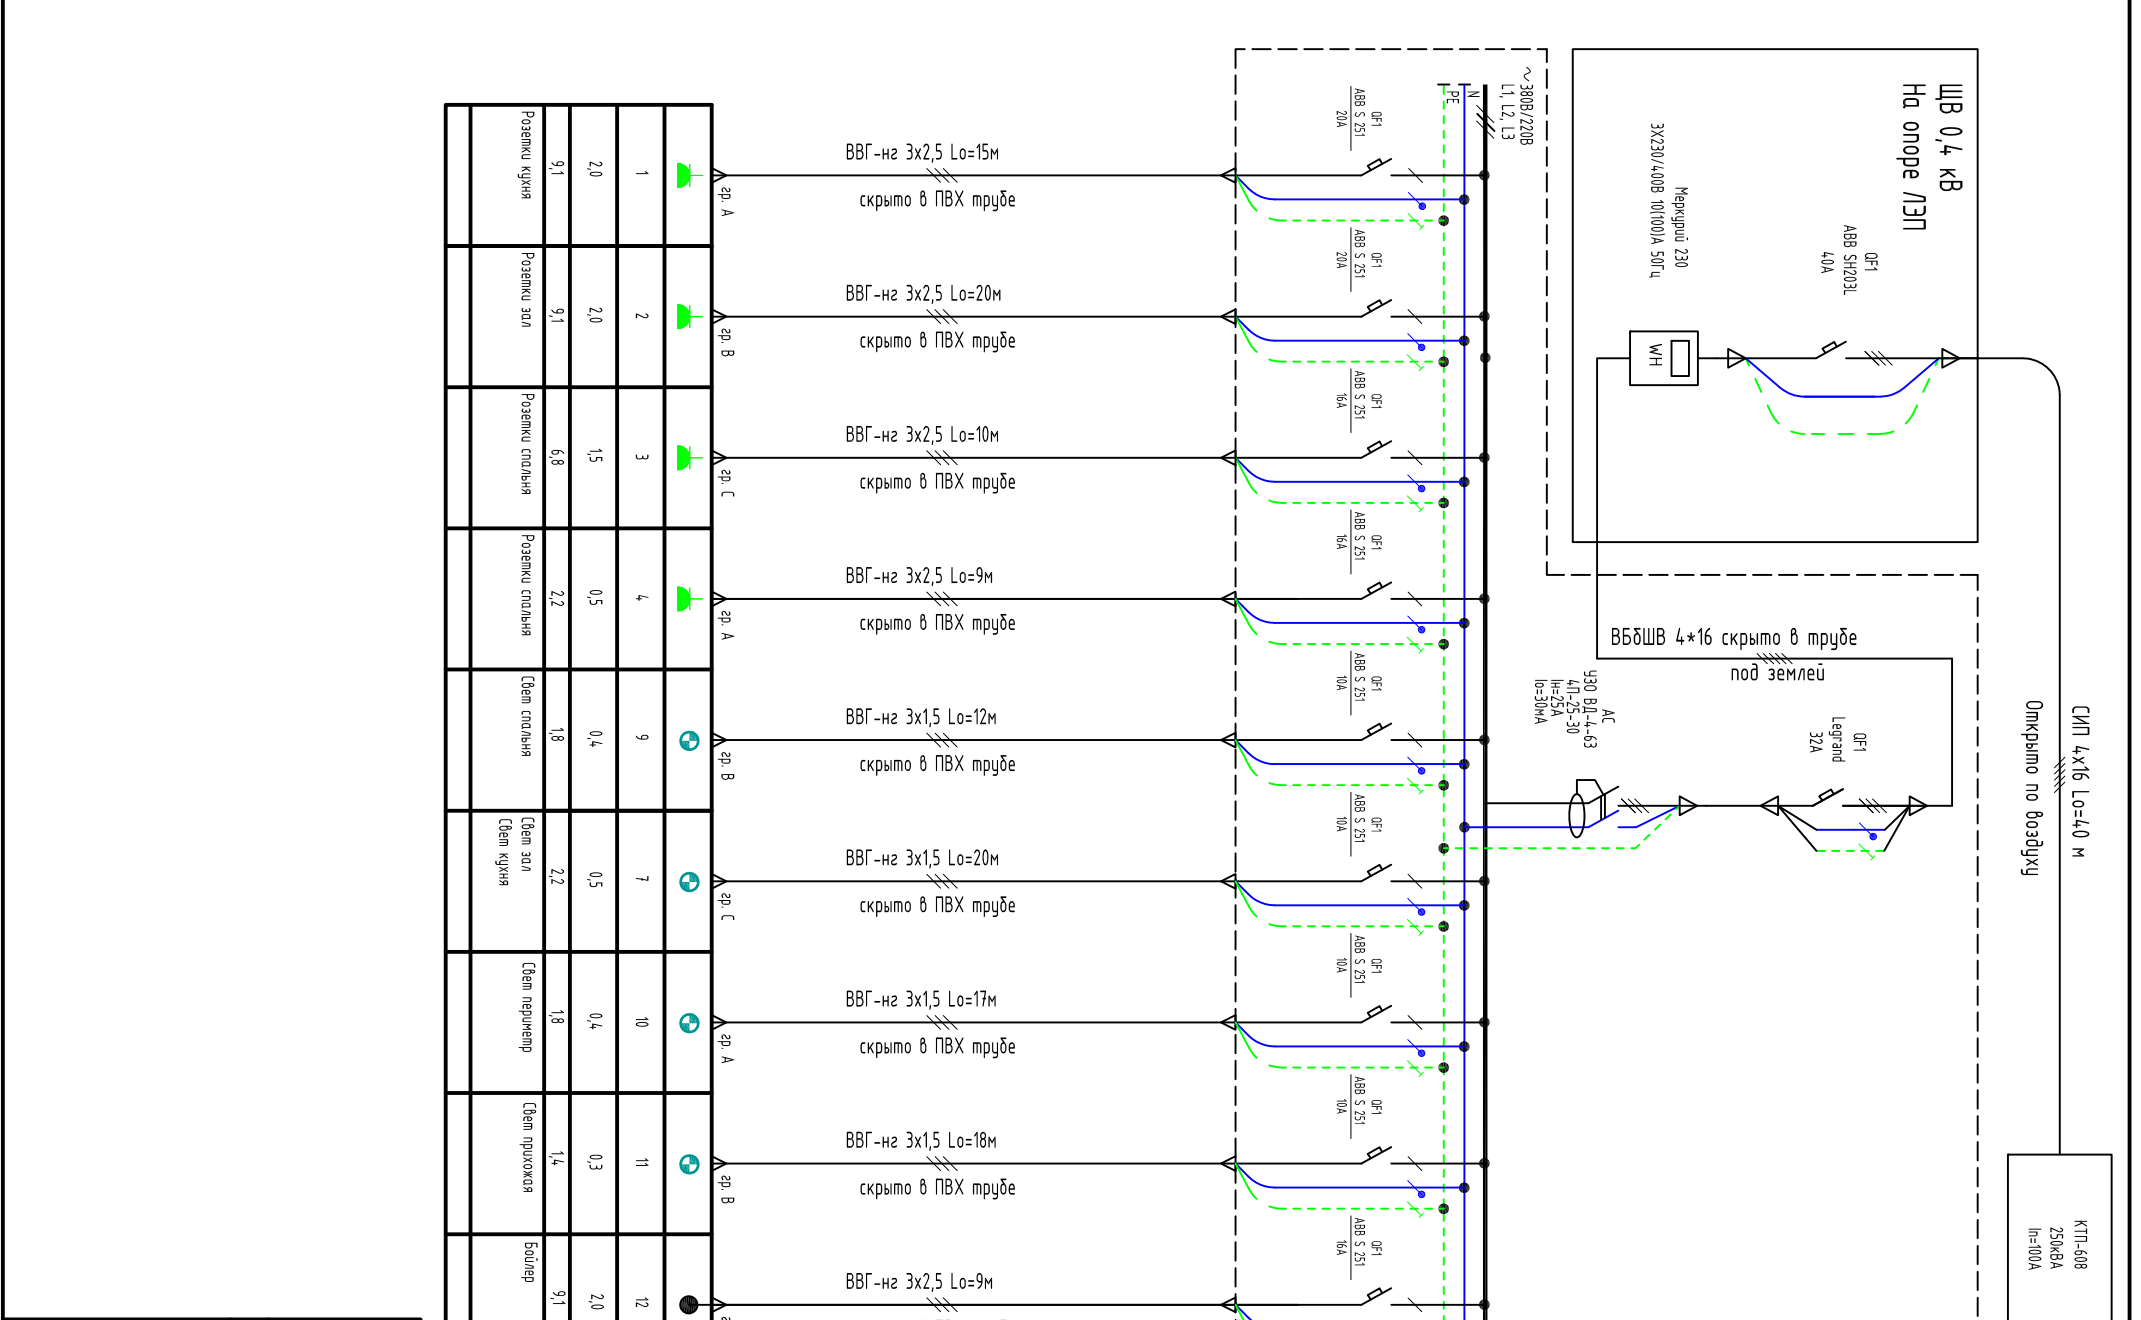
ЩВ 0,4 кВ
На опоре ЛЭП

QF1
ABB SH203L
40A

Меркурий 230
3Х230/400В 10(100)А 50Гц

WH

~380В/220В
L1, L2, L3
N
PE

| Розетки кухня | 9,1 | 2,0 | 1 | гр. А |
|---|---|---|---|---|
| Розетки зал | 9,1 | 2,0 | 2 | гр. В |
| Розетки спальня | 6,8 | 1,5 | 3 | гр. С |
| Розетки спальня | 2,2 | 0,5 | 4 | гр. А |
| Свет спальня | 1,8 | 0,4 | 6 | гр. В |
| Свет зал Свет кухня | 2,2 | 0,5 | 7 | гр. С |
| Свет периметр | 1,8 | 0,4 | 10 | гр. А |
| Свет прихожая | 1,4 | 0,3 | 11 | гр. В |
| Бойлер | 9,1 | 2,0 | 12 | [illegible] |

ВВГ-нг 3х2,5 Lo=15м
скрыто в ПВХ трубе
QF1 ABB S 251 20A

ВВГ-нг 3х2,5 Lo=20м
скрыто в ПВХ трубе
QF1 ABB S 251 20A

ВВГ-нг 3х2,5 Lo=10м
скрыто в ПВХ трубе
QF1 ABB S 251 16A

ВВГ-нг 3х2,5 Lo=9м
скрыто в ПВХ трубе
QF1 ABB S 251 16A

ВВГ-нг 3х1,5 Lo=12м
скрыто в ПВХ трубе
QF1 ABB S 251 10A

ВВГ-нг 3х1,5 Lo=20м
скрыто в ПВХ трубе
QF1 ABB S 251 10A

ВВГ-нг 3х1,5 Lo=17м
скрыто в ПВХ трубе
QF1 ABB S 251 10A

ВВГ-нг 3х1,5 Lo=18м
скрыто в ПВХ трубе
QF1 ABB S 251 10A

ВВГ-нг 3х2,5 Lo=9м
QF1 ABB S 251 16A

УЗО ВД-4-63
4П-25-30
AC
In=25A
IΔ=30мА

QF1
Legrand
32A

ВБбШВ 4*16 скрыто в трубе
под землей

СИП 4х16 Lo=40 м
Открыто по воздуху

КТП-608
250кВА
In=100A